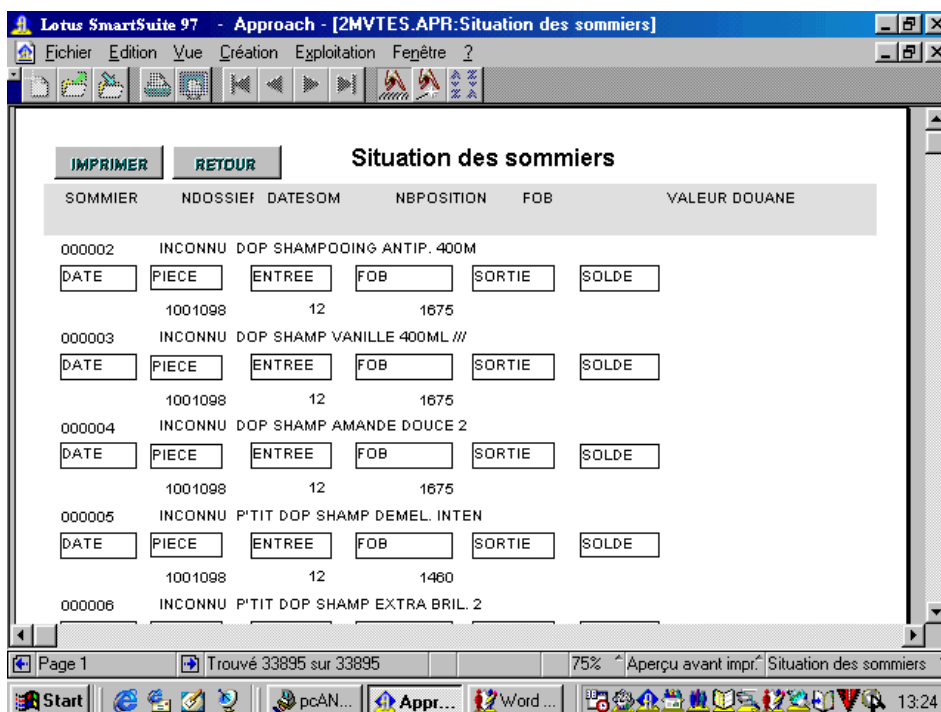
Lotus SmartSuite 97 - Approach - [2MVTES.APR:Situation des sommiers]

Fichier Edition Vue Création Exploitation Fenêtre ?

IMPRIMER RETOUR

Situation des sommiers

| SOMMIER | NDOSSIEI | DATESOM | NBPOSITION | FOB | VALEUR DOUANE |
|---|---|---|---|---|---|

000002 INCONNU DOP SHAMPOOING ANTIP. 400M

| DATE | PIECE | ENTREE | FOB | SORTIE | SOLDE |
|---|---|---|---|---|---|
| | 1001098 | 12 | 1675 | | |

000003 INCONNU DOP SHAMP VANILLE 400ML ///

| DATE | PIECE | ENTREE | FOB | SORTIE | SOLDE |
|---|---|---|---|---|---|
| | 1001098 | 12 | 1675 | | |

000004 INCONNU DOP SHAMP AMANDE DOUCE 2

| DATE | PIECE | ENTREE | FOB | SORTIE | SOLDE |
|---|---|---|---|---|---|
| | 1001098 | 12 | 1675 | | |

000005 INCONNU P'TIT DOP SHAMP DEMEL. INTEN

| DATE | PIECE | ENTREE | FOB | SORTIE | SOLDE |
|---|---|---|---|---|---|
| | 1001098 | 12 | 1460 | | |

000006 INCONNU P'TIT DOP SHAMP EXTRA BRIL. 2

Page 1 Trouvé 33895 sur 33895 75% Aperçu avant impr. Situation des sommiers

Start pcAN... Appr... Word ... 13:24